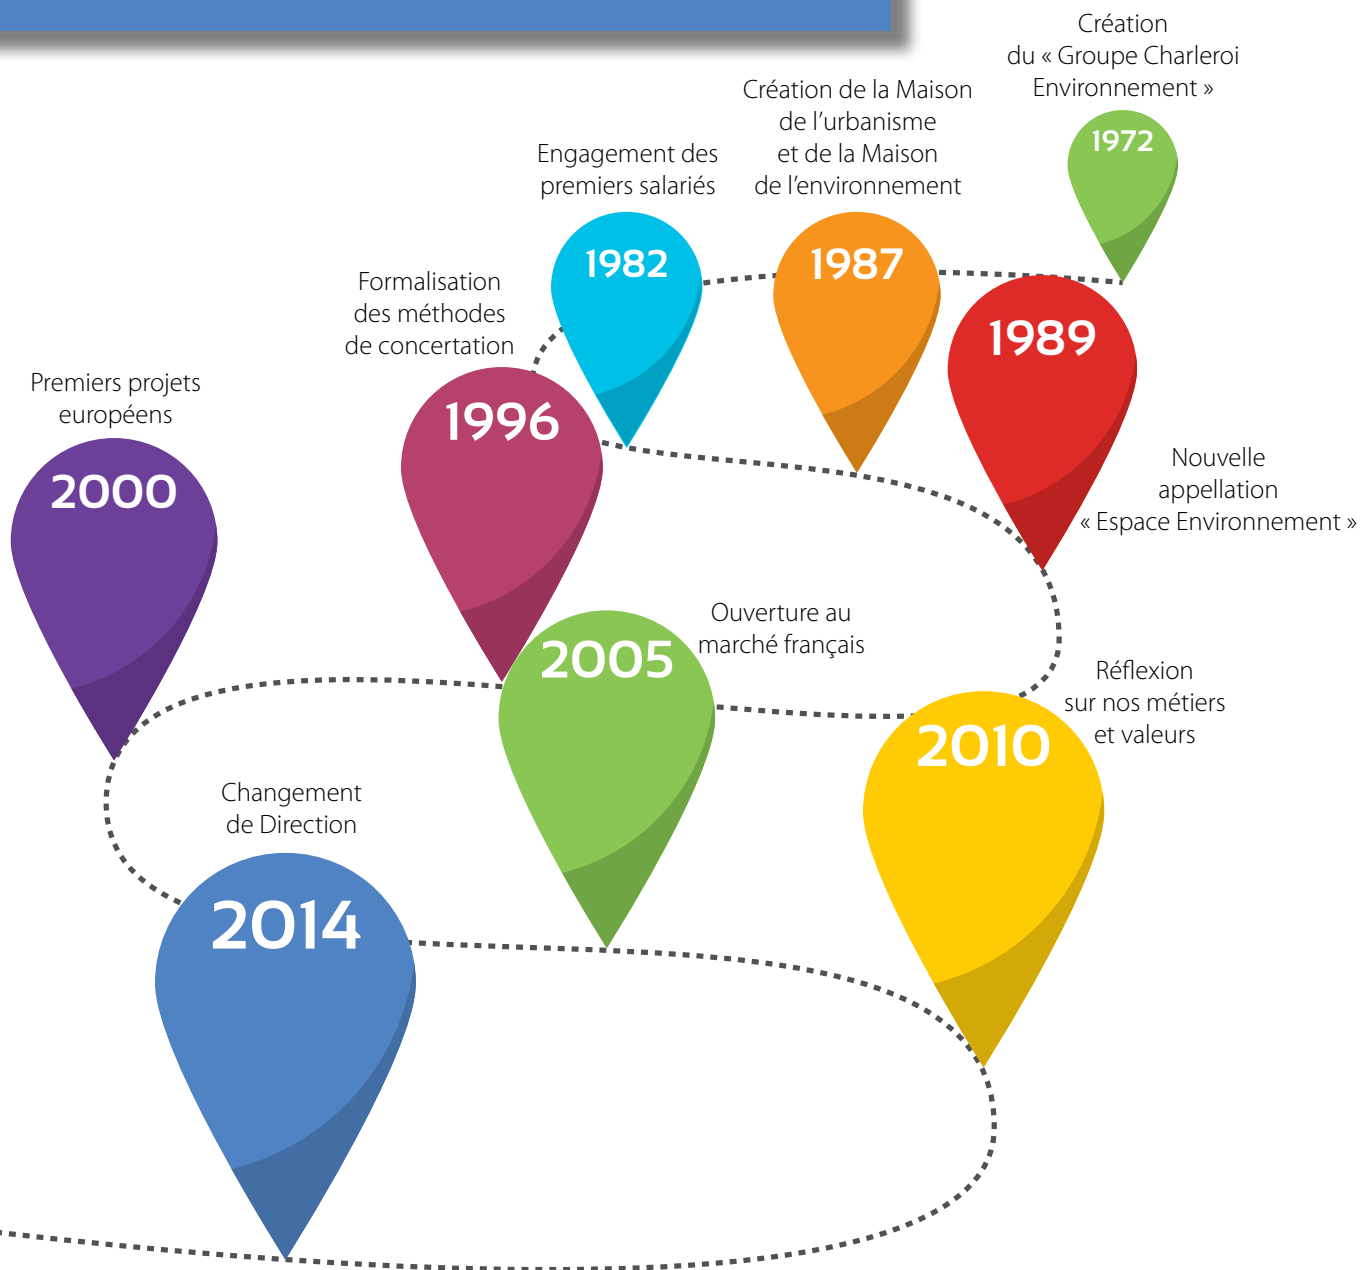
Création du « Groupe Charleroi Environnement »

1972

Création de la Maison de l'urbanisme et de la Maison de l'environnement

1987

Engagement des premiers salariés

1982

1989

Formalisation des méthodes de concertation

1996

Premiers projets européens

2000

Nouvelle appellation « Espace Environnement »

Ouverture au marché français

2005

Réflexion sur nos métiers et valeurs

2010

Changement de Direction

2014